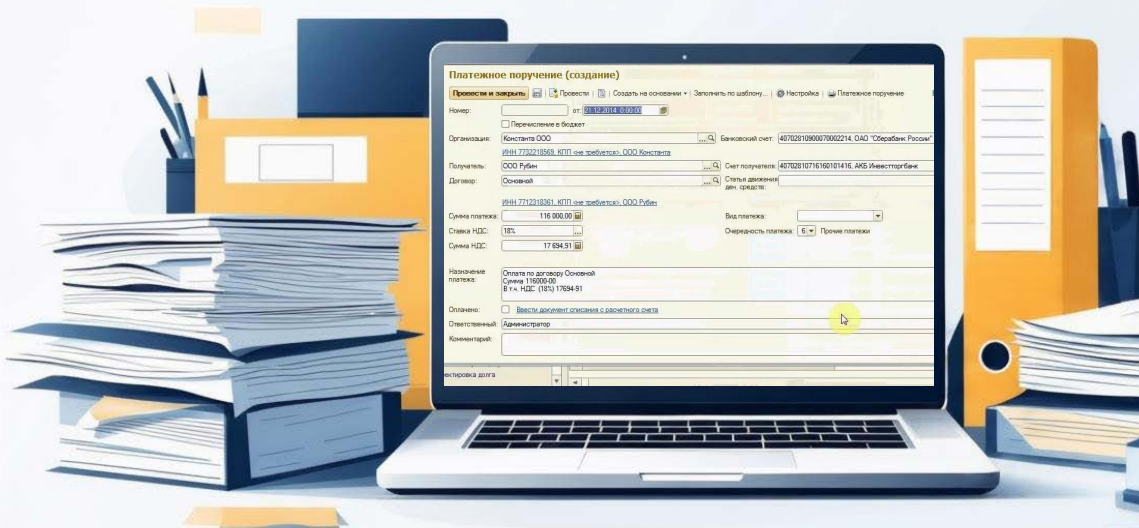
Платежное поручение (создание)

Провести и закрыть | Провести | Создать на основании | Заполнить по шаблону... | Настройка | Платежное поручение

Номер: от: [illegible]

Перечисление в бюджет

Организация: Константа ООО

Банковский счет: 40702810900070002214, ОАО "Сбербанк России"

ИНН 7732219569, КПП «не требуется», ООО Константа

Получатель: ООО Рубин

Счет получателя: 40702810716160101416, АКБ Инвестторгбанк

Договор: Основной

Статья движения ден. средств:

ИНН 7712318361, КПП «не требуется», ООО Рубин

Сумма платежа: 116 000,00

Вид платежа:

Ставка НДС: 18%

Очередность платежа: 6 Прочие платежи

Сумма НДС: 17 694,91

Назначение платежа: Оплата по договору Основной
Сумма 116000-00
В т.ч. НДС (18%) 17694-91

Оплачено: Ввести документ списания с расчетного счета

Ответственный: Администратор

Комментарий:

ректировка долга